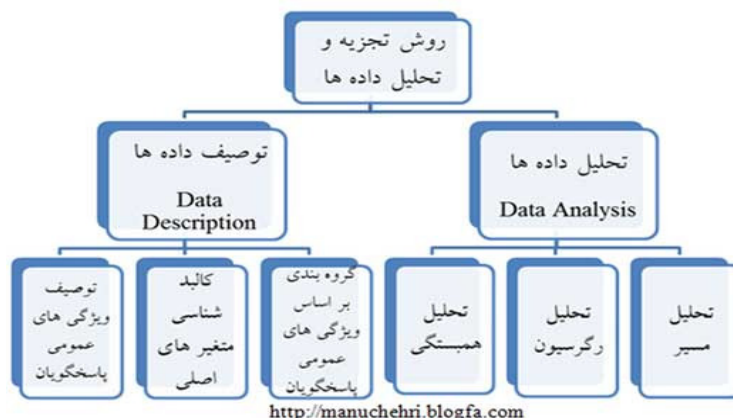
روش تجزیه و تحلیل داده ها

توصیف داده ها
Data Description

تحلیل داده ها
Data Analysis

توصیف ویژگی های عمومی پاسخگویان

کالبد شناسی متغیر های اصلی

گروه بندی بر اساس ویژگی های عمومی پاسخگویان

تحلیل همبستگی

تحلیل رگرسیون

تحلیل مسیر

http://manuchehri.blogfa.com